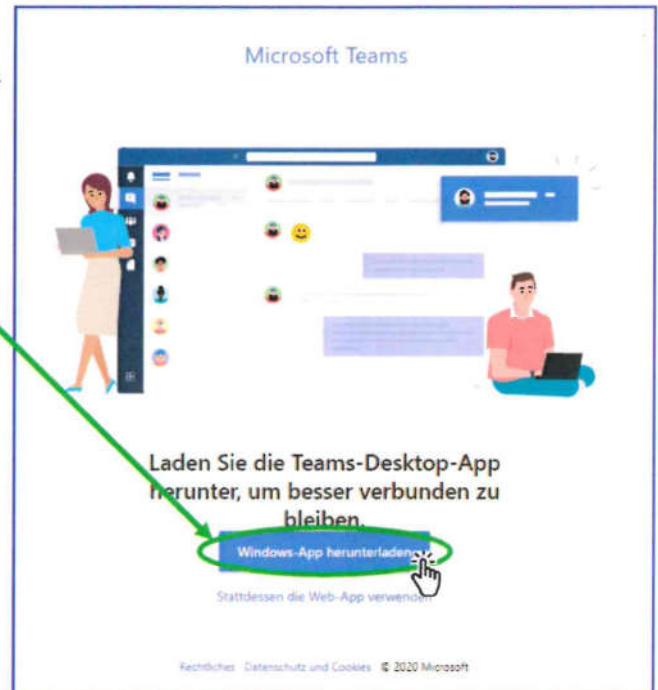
Microsoft Teams

Laden Sie die Teams-Desktop-App herunter, um besser verbunden zu bleiben.

Windows-App herunterladen

Stattdessen die Web-App verwenden

Rechtliches Datenschutz und Cookies © 2020 Microsoft